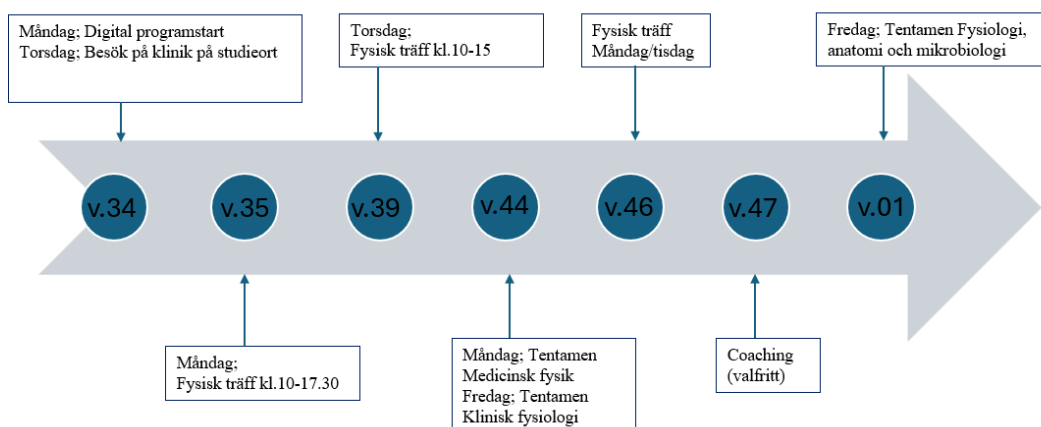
Måndag; Digital programstart
Torsdag; Besök på klinik på studieort

Torsdag;
Fysisk träff kl.10-15

Fysisk träff
Måndag/tisdag

Fredag; Tentamen Fysiologi, anatomi och mikrobiologi

v.34

v.35

v.39

v.44

v.46

v.47

v.01

Måndag;
Fysisk träff kl.10-17.30

Måndag; Tentamen
Medicinsk fysik
Fredag; Tentamen
Klinisk fysiologi

Coaching
(valfritt)